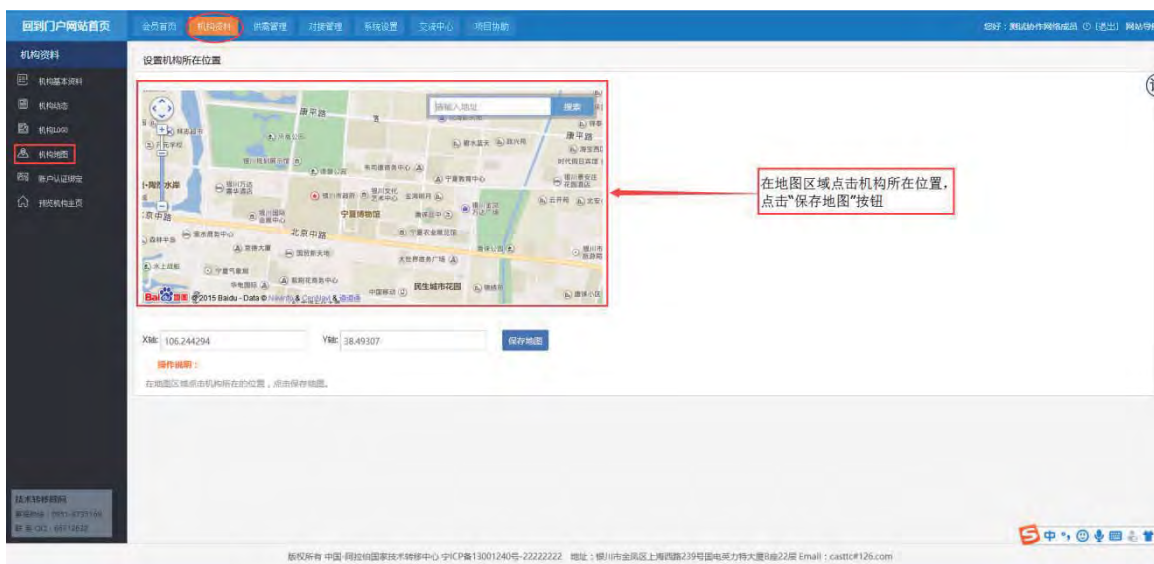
回到门户网站首页 会员首页 机构资料 供需管理 对接管理 系统设置 交流中心 项目协助

您好：测试协作网络成员 ◎ [退出] 网站导航

机构资料

机构基本资料
机构动态
机构LOGO
机构地图
账户认证绑定
预览机构主页

设置机构所在位置

请输入地址 搜索

康平路
宁夏博物馆
北京中路
民生城市花园
Bai地图 ©2015 Baidu - Data © NavInfo & CenturyMap

在地图区域点击机构所在位置，点击"保存地图"按钮

X轴: 106.244294 Y轴: 38.49307 保存地图

操作说明：

在地图区域点击机构所在的位置，点击保存地图。

技术转移顾问
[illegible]
联系QQ：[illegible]

版权所有 中国-阿拉伯国家技术转移中心 宁ICP备13001240号-22222222 地址：银川市金凤区上海西路239号国电英力特大厦8座22层 Email：casttc@126.com